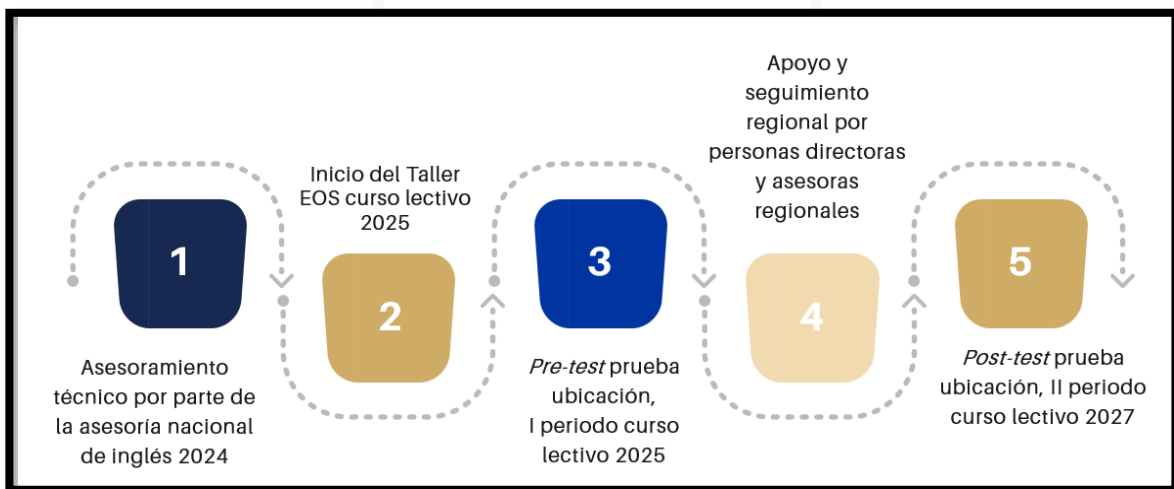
1

Asesoramiento técnico por parte de la asesoría nacional de inglés 2024

Inicio del Taller EOS curso lectivo 2025

2

3

*Pre-test* prueba ubicación, I periodo curso lectivo 2025

Apoyo y seguimiento regional por personas directoras y asesoras regionales

4

5

*Post-test* prueba ubicación, II periodo curso lectivo 2027